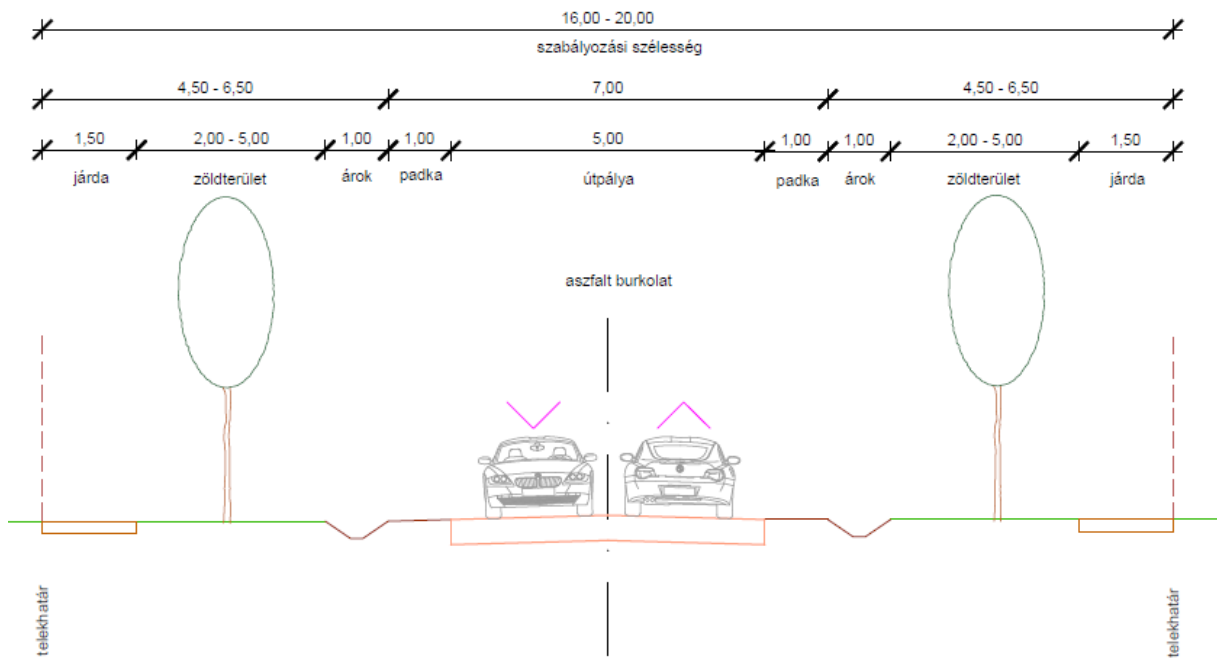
16,00 - 20,00
szabályozási szélesség

4,50 - 6,50
7,00
4,50 - 6,50

1,50
2,00 - 5,00
1,00
1,00
5,00
1,00
1,00
2,00 - 5,00
1,50

járda
zöldterület
árok
padka
útpálya
padka
árok
zöldterület
járda

aszfalt burkolat

telekhatár
telekhatár